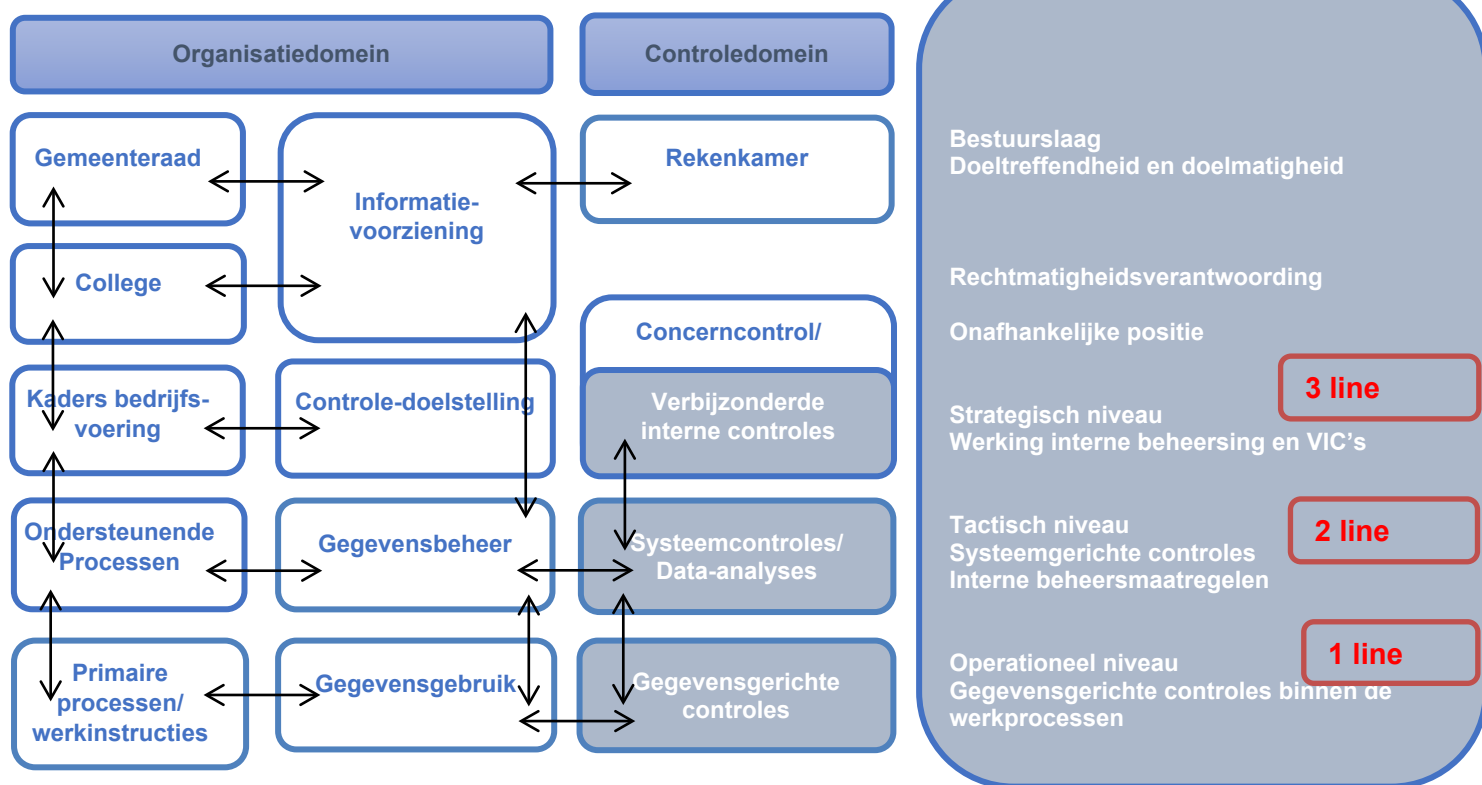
Organisatiedomein

Controledomein

Gemeenteraad

Informatievoorziening

Rekenkamer

College

Concerncontrol/

Kaders bedrijfsvoering

Controle-doelstelling

Verbijzonderde interne controles

Ondersteunende Processen

Gegevensbeheer

Systeemcontroles/ Data-analyses

Primaire processen/ werkinstructies

Gegevensgebruik

Gegevensgerichte controles

Bestuurslaag
Doeltreffendheid en doelmatigheid

Rechtmatigheidsverantwoording

Onafhankelijke positie

3 line

Strategisch niveau
Werking interne beheersing en VIC's

Tactisch niveau
Systeemgerichte controles
Interne beheersmaatregelen

2 line

1 line

Operationeel niveau
Gegevensgerichte controles binnen de werkprocessen